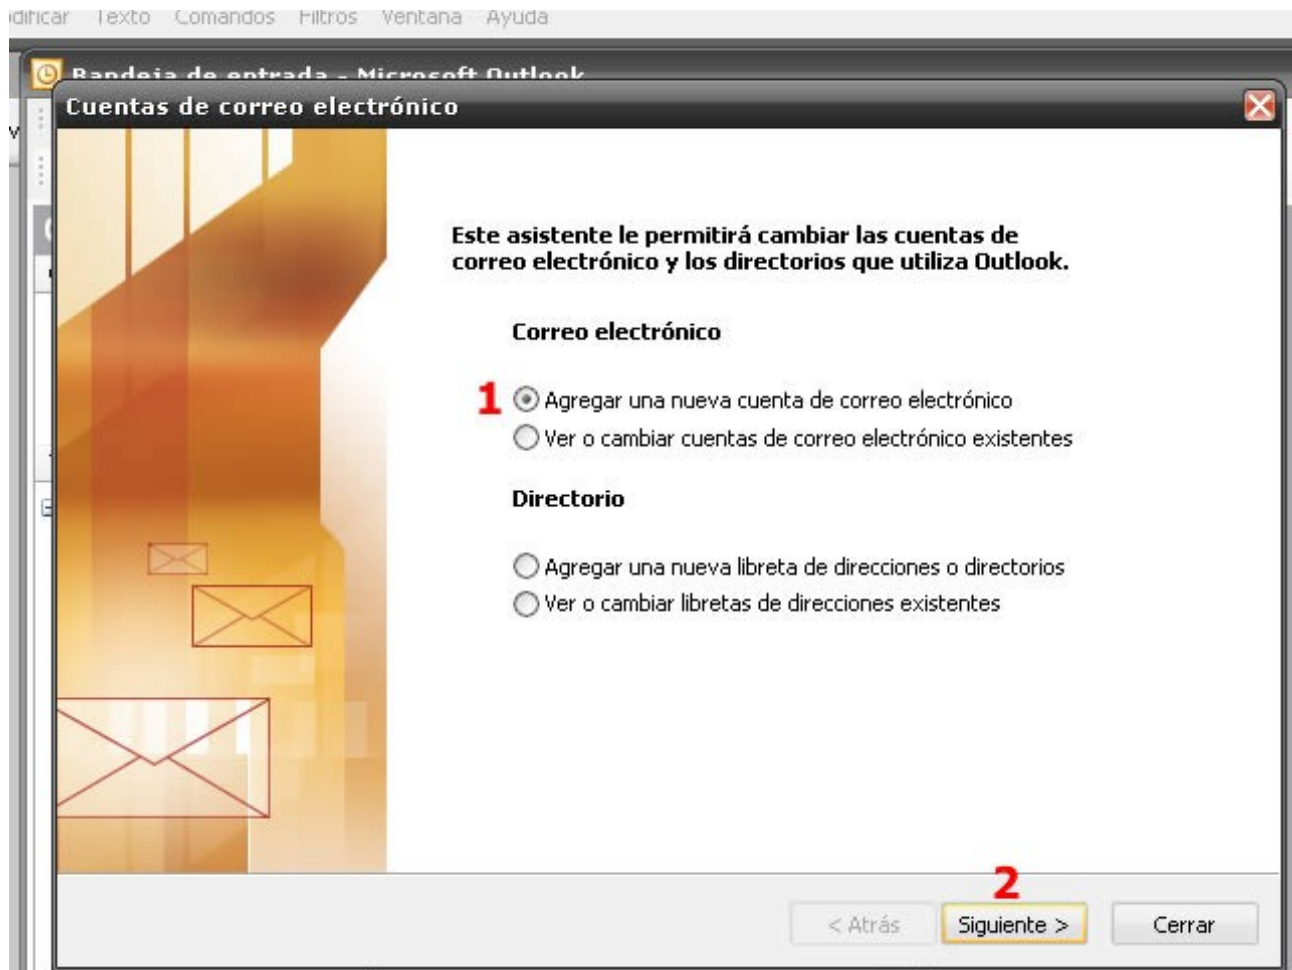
dificar Texto Comandos Filtros Ventana Ayuda

Bandeja de entrada - Microsoft Outlook

Cuentas de correo electrónico

Este asistente le permitirá cambiar las cuentas de correo electrónico y los directorios que utiliza Outlook.

Correo electrónico

1 Agregar una nueva cuenta de correo electrónico

Ver o cambiar cuentas de correo electrónico existentes

Directorio

Agregar una nueva libreta de direcciones o directorios

Ver o cambiar libretas de direcciones existentes

2

< Atrás Siguiente > Cerrar